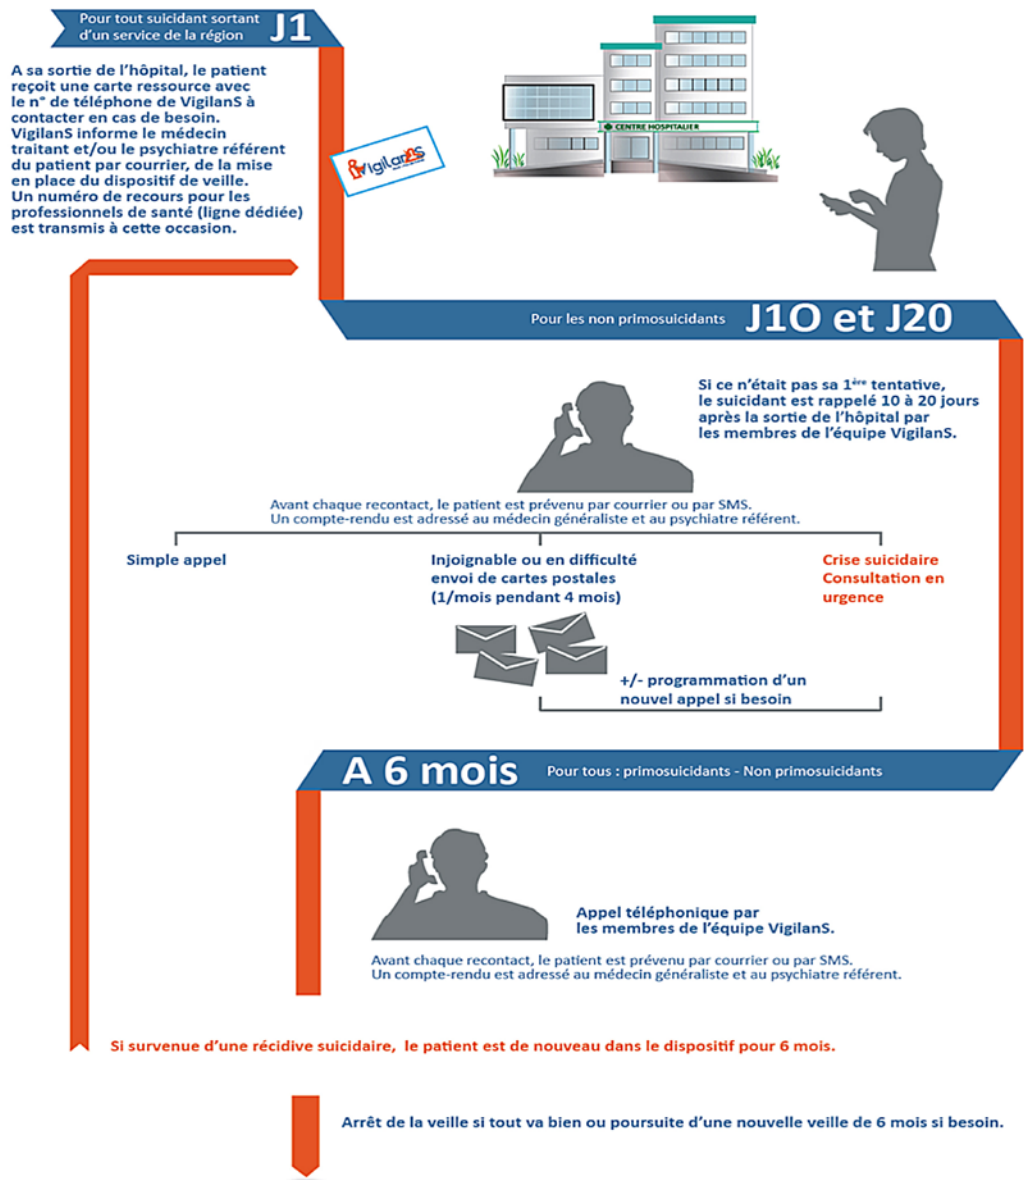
Pour tout suicidant sortant d'un service de la région J1

A sa sortie de l'hôpital, le patient reçoit une carte ressource avec le n° de téléphone de VigilanS à contacter en cas de besoin. VigilanS informe le médecin traitant et/ou le psychiatre référent du patient par courrier, de la mise en place du dispositif de veille. Un numéro de recours pour les professionnels de santé (ligne dédiée) est transmis à cette occasion.

VigilanS

CENTRE HOSPITALIER

Pour les non primosuicidants J1O et J20

Si ce n'était pas sa 1$^{ère}$ tentative, le suicidant est rappelé 10 à 20 jours après la sortie de l'hôpital par les membres de l'équipe VigilanS.

Avant chaque recontact, le patient est prévenu par courrier ou par SMS. Un compte-rendu est adressé au médecin généraliste et au psychiatre référent.

Simple appel

Injoignable ou en difficulté envoi de cartes postales (1/mois pendant 4 mois)

Crise suicidaire Consultation en urgence

+/- programmation d'un nouvel appel si besoin

A 6 mois Pour tous : primosuicidants - Non primosuicidants

Appel téléphonique par les membres de l'équipe VigilanS.

Avant chaque recontact, le patient est prévenu par courrier ou par SMS. Un compte-rendu est adressé au médecin généraliste et au psychiatre référent.

Si survenue d'une récidive suicidaire, le patient est de nouveau dans le dispositif pour 6 mois.

Arrêt de la veille si tout va bien ou poursuite d'une nouvelle veille de 6 mois si besoin.